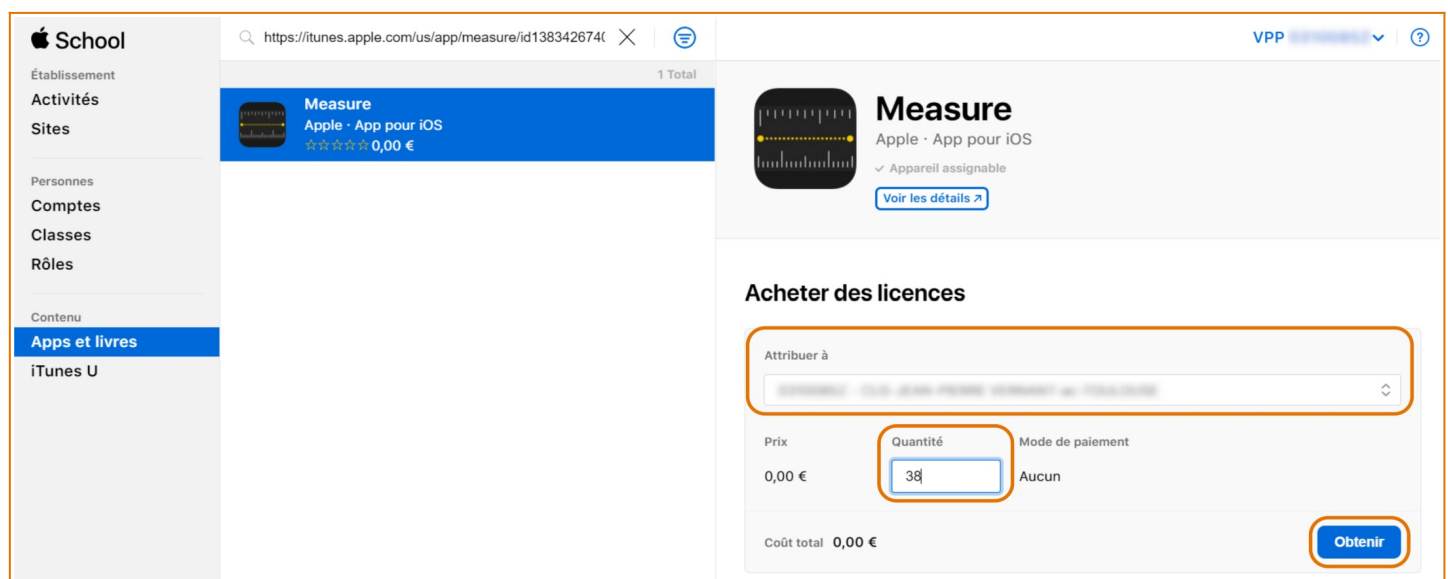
School

Établissement
Activités
Sites

Personnes
Comptes
Classes
Rôles

Contenu
Apps et livres
iTunes U

https://itunes.apple.com/us/app/measure/id138342674(

1 Total

Measure
Apple · App pour iOS
☆☆☆☆☆ 0,00 €

VPP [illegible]

?

Measure
Apple · App pour iOS
✓ Appareil assignable
Voir les détails ↗

Acheter des licences

Attribuer à
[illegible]

| Prix | Quantité | Mode de paiement |
|---|---|---|
| 0,00 € | 38 | Aucun |

Coût total 0,00 €

Obtenir